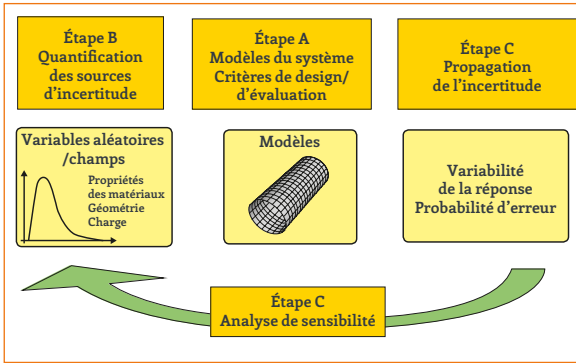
Étape B
Quantification des sources d'incertitude

Étape A
Modèles du système
Critères de design/
d'évaluation

Étape C
Propagation
de l'incertitude

Variables aléatoires
/champs

Propriétés
des matériaux
Géométrie
Charge

Modèles

Variabilité
de la réponse
Probabilité d'erreur

Étape C
Analyse de sensibilité